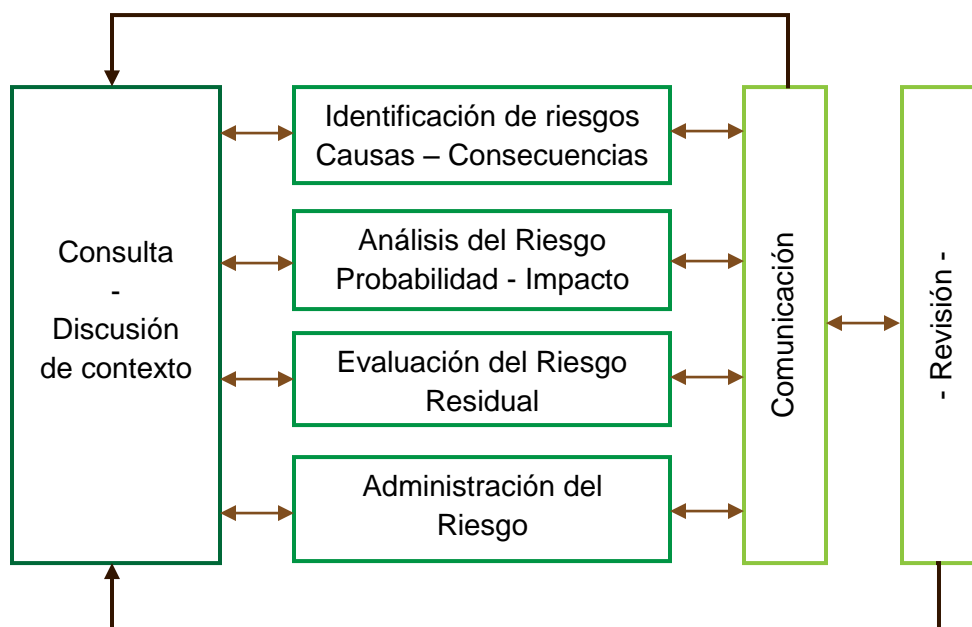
Consulta
-
Discusión de contexto

Identificación de riesgos
Causas – Consecuencias

Análisis del Riesgo
Probabilidad - Impacto

Evaluación del Riesgo
Residual

Administración del
Riesgo

Comunicación

- Revisión -